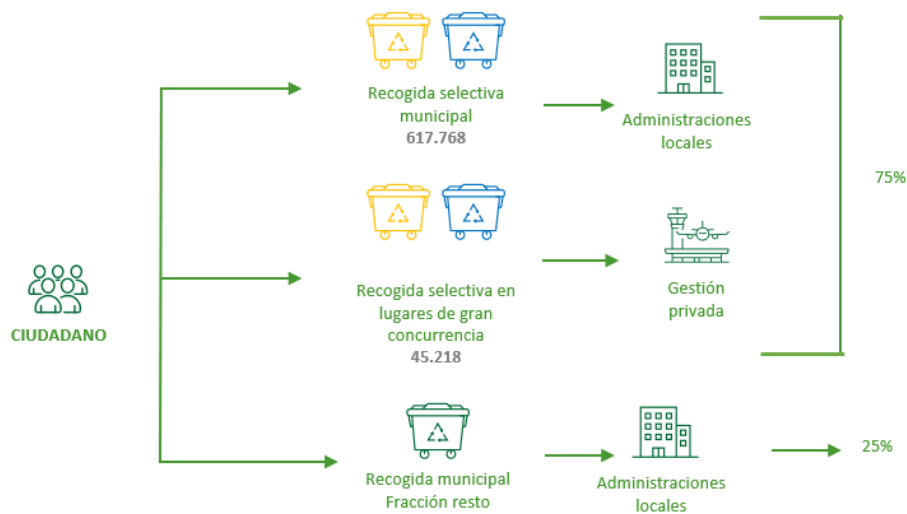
CIUDADANO

Recogida selectiva municipal
617.768

Administraciones locales

Recogida selectiva en lugares de gran concurrencia
45.218

Gestión privada

75%

Recogida municipal Fracción resto

Administraciones locales

25%